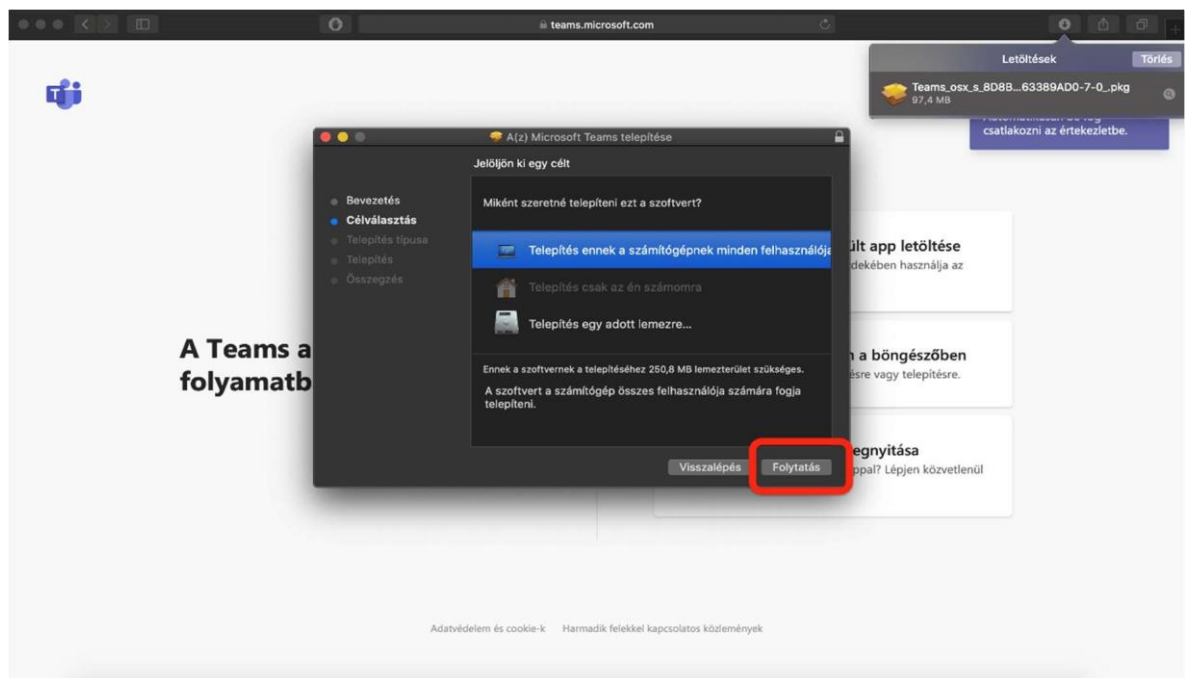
teams.microsoft.com

Letöltések
Törlés
Teams_osx_s_8D8B...63389AD0-7-0_.pkg
97,4 MB

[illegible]
csatlakozni az értekezletbe.

A(z) Microsoft Teams telepítése
Jelöljön ki egy célt

Bevezetés
Célválasztás
Telepítés típusa
Telepítés
Összegzés

Miként szeretné telepíteni ezt a szoftvert?

Telepítés ennek a számítógépnek minden felhasználója
Telepítés csak az én számomra
Telepítés egy adott lemezre...

Ennek a szoftvernek a telepítéséhez 250,8 MB lemezterület szükséges.
A szoftvert a számítógép összes felhasználója számára fogja telepíteni.

Visszalépés
Folytatás

A Teams a
folyamatb

ült app letöltése
dekében használja az

n a böngészőben
ésre vagy telepítésre.

egnyitása
ppal? Lépjen közvetlenül

Adatvédelem és cookie-k Harmadik felekkel kapcsolatos közlemények